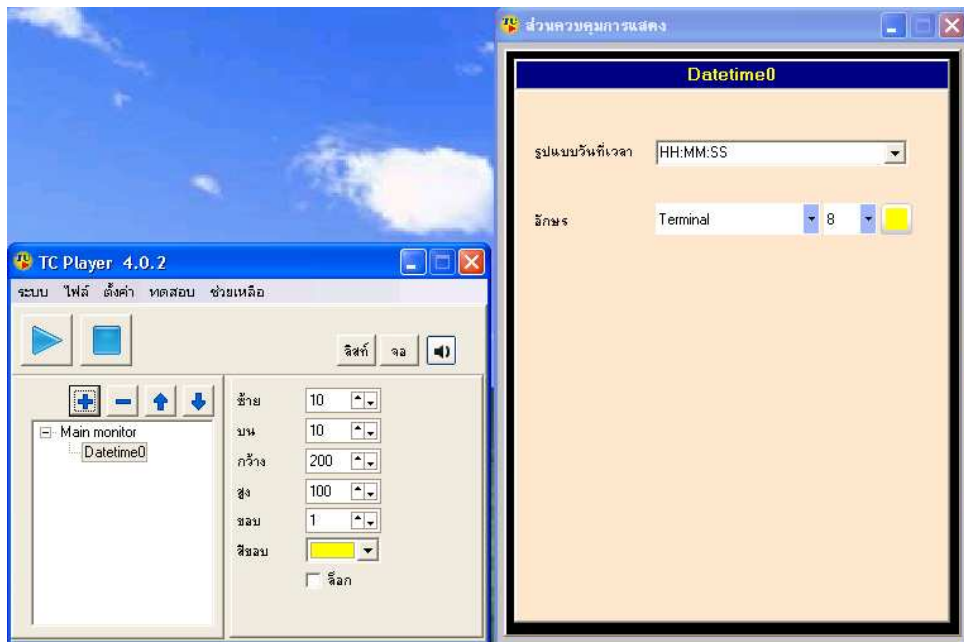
ส่วนควบคุมการแสดง

Datetime0

รูปแบบวันที่เวลา HH:MM:SS

อักษร Terminal 8

TC Player 4.0.2

ระบบ ไฟล์ ตั้งค่า ทดสอบ ช่วยเหลือ

ลิสท์ จอ

Main monitor
Datetime0

ซ้าย 10
บน 10
กว้าง 200
สูง 100
ขอบ 1
สีขอบ
ล็อก